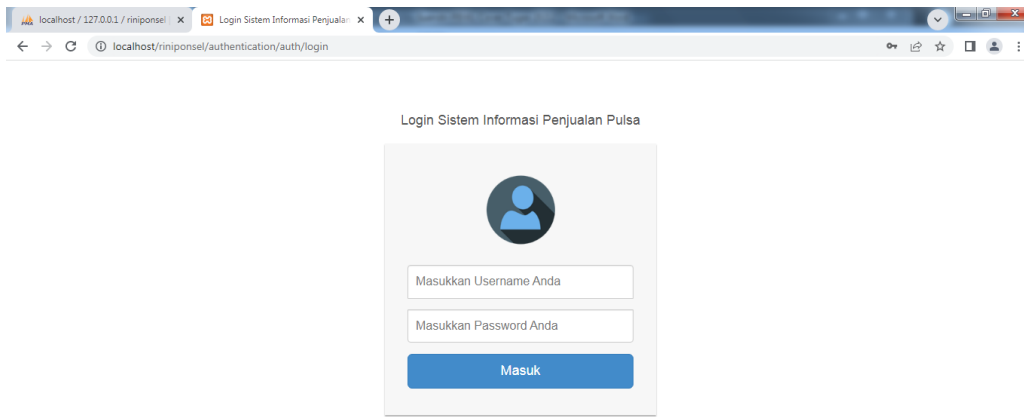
localhost / 127.0.0.1 / riniponsel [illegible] ×
Login Sistem Informasi Penjualan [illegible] ×
+
localhost/riniponsel/authentication/auth/login

Login Sistem Informasi Penjualan Pulsa

Masukkan Username Anda
Masukkan Password Anda
Masuk